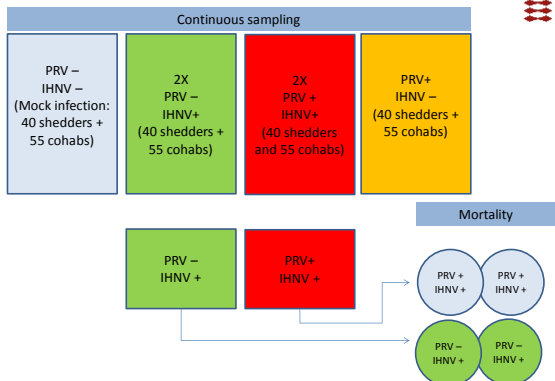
Continuous sampling

PRV –
IHNV –
(Mock infection:
40 shedders +
55 cohabs)

2X
PRV –
IHNV+
(40 shedders +
55 cohabs)

2X
PRV +
IHNV+
(40 shedders
and 55 cohabs)

PRV+
IHNV –
(40 shedders +
55 cohabs)

Mortality

PRV –
IHNV +

PRV+
IHNV +

PRV +
IHNV +

PRV +
IHNV +

PRV –
IHNV +

PRV –
IHNV +